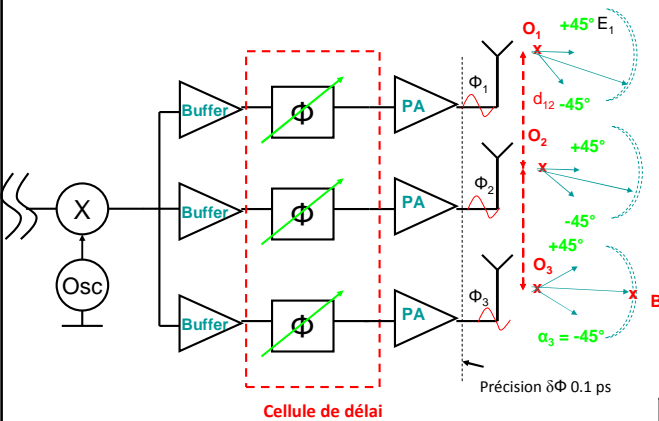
X

Osc

Buffer

Buffer

Buffer

Φ

Φ

Φ

PA

PA

PA

$\Phi_1$

$\Phi_2$

$\Phi_3$

$O_1$

x

+45°

$E_1$

$d_{12}$

-45°

$O_2$

x

+45°

-45°

+45°

$O_3$

x

x

E

$\alpha_3$ = -45°

Cellule de délai

Précision δΦ 0.1 ps